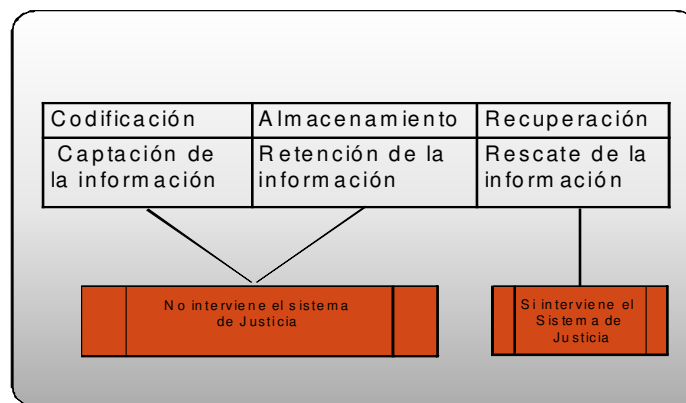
| Codificación | Almacenamiento | Recuperación |
|---|---|---|
| Captación de la información | Retención de la información | Rescate de la información |

No interviene el sistema de Justicia

Si interviene el Sistema de Justicia